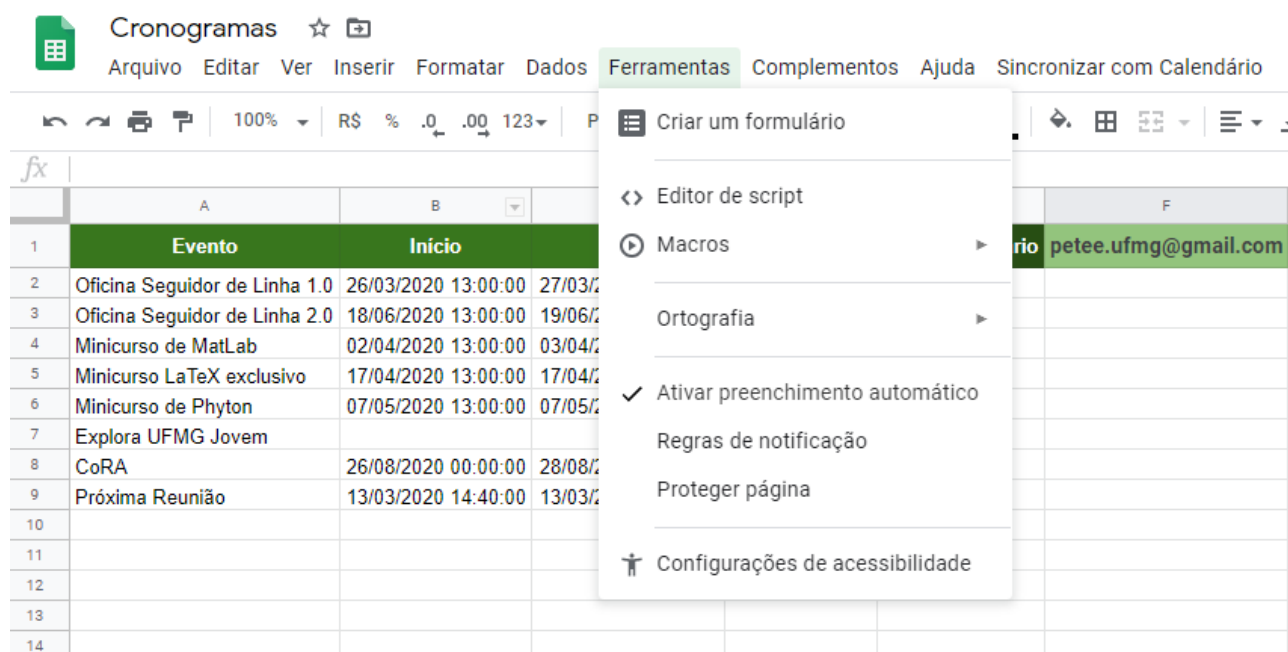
Cronogramas

Arquivo Editar Ver Inserir Formatar Dados Ferramentas Complementos Ajuda Sincronizar com Calendário

100% R$ % .0 .00 123 P

fx

Criar um formulário

Editor de script

Macros

Ortografia

Ativar preenchimento automático

Regras de notificação

Proteger página

Configurações de acessibilidade

| | A | B | C | F |
|---|---|---|---|---|
| 1 | Evento | Início | | rio petee.ufmg@gmail.com |
| 2 | Oficina Seguidor de Linha 1.0 | 26/03/2020 13:00:00 | 27/03/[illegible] | |
| 3 | Oficina Seguidor de Linha 2.0 | 18/06/2020 13:00:00 | 19/06/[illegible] | |
| 4 | Minicurso de MatLab | 02/04/2020 13:00:00 | 03/04/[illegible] | |
| 5 | Minicurso LaTeX exclusivo | 17/04/2020 13:00:00 | 17/04/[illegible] | |
| 6 | Minicurso de Phyton | 07/05/2020 13:00:00 | 07/05/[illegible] | |
| 7 | Explora UFMG Jovem | | | |
| 8 | CoRA | 26/08/2020 00:00:00 | 28/08/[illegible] | |
| 9 | Próxima Reunião | 13/03/2020 14:40:00 | 13/03/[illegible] | |
| 10 | | | | |
| 11 | | | | |
| 12 | | | | |
| 13 | | | | |
| 14 | | | | |